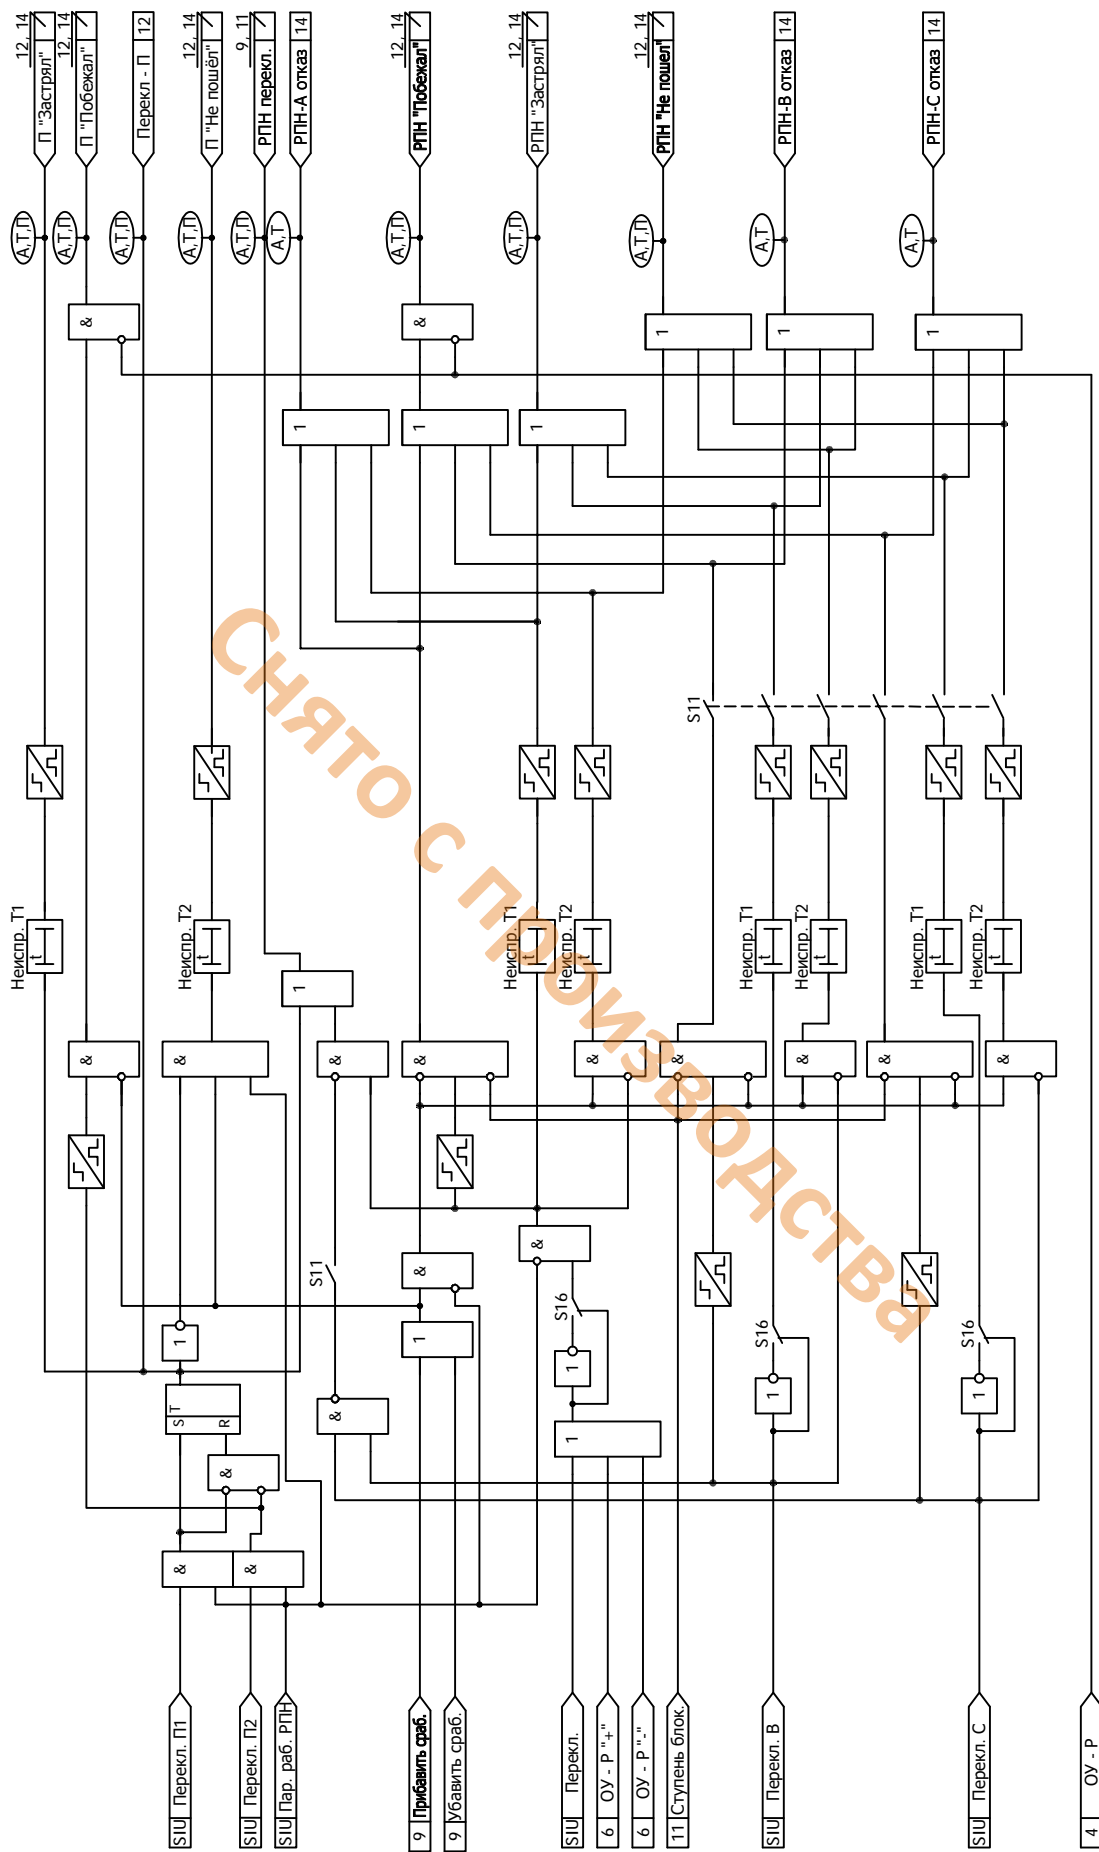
12, 14
П "Застрял"
12, 14
П "Побежал"
Перекл - П 12
12, 14
П "Не пошёл"
9, 11
РПН перекл.
РПН-А отказ 14
12, 14
РПН "Побежал"
12, 14
РПН "Застрял"
12, 14
РПН "Не пошел"
РПН-В отказ 14
РПН-С отказ 14

А,Т,П
А,Т,П
А,Т,П
А,Т,П
А,Т,П
А,Т
А,Т,П
А,Т,П
А,Т,П
А,Т
А,Т

&
&
1
1
1
1
1
1

S11

Неиспр. Т1
Неиспр. Т2
Неиспр. Т1
Неиспр. Т2
Неиспр. Т1
Неиспр. Т2
Неиспр. Т1
Неиспр. Т2
t
t
t
t
t
t
t
t

1
&
&
&
&
&
&
&
&
&
&
S11
&
1
1
&
S16
1
S16
1
S16
1
S T
R
&
1
&
&
&

Снято с производства

SIU Перекл. П1
SIU Перекл. П2
SIU Пар. раб. РПН
9 Прибавить сраб.
9 Убавить сраб.
SIU Перекл.
6 ОУ - Р "+"
6 ОУ - Р "-"
11 Ступень блок.
SIU Перекл. В
SIU Перекл. С
4 ОУ - Р